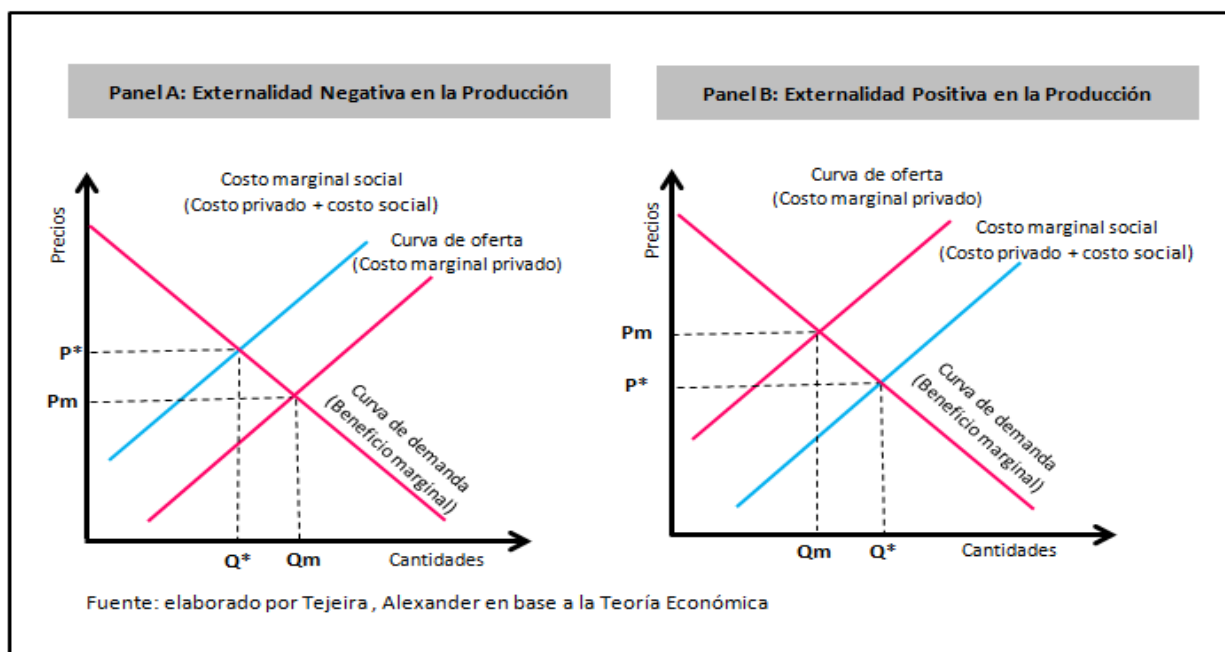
Panel A: Externalidad Negativa en la Producción

Costo marginal social
(Costo privado + costo social)

Curva de oferta
(Costo marginal privado)

Precios

P*

Pm

Curva de demanda
(Beneficio marginal)

Q*

Qm

Cantidades

Panel B: Externalidad Positiva en la Producción

Curva de oferta
(Costo marginal privado)

Costo marginal social
(Costo privado + costo social)

Precios

Pm

P*

Curva de demanda
(Beneficio marginal)

Qm

Q*

Cantidades

Fuente: elaborado por Tejeira , Alexander en base a la Teoría Económica